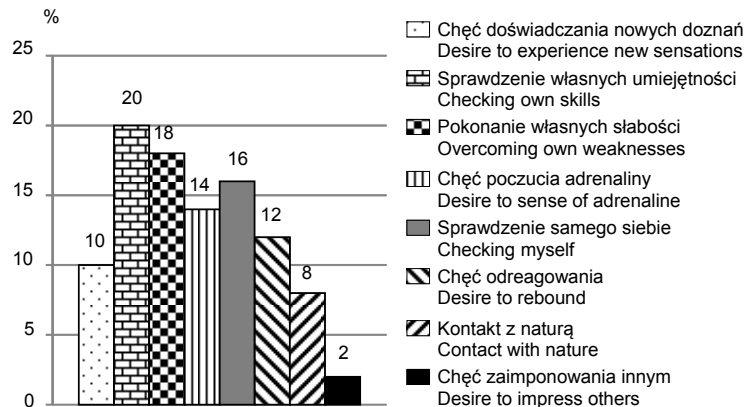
%

25

20

15

10

5

0

10

20

18

14

16

12

8

2

Chęć doświadczania nowych doznań
Desire to experience new sensations

Sprawdzenie własnych umiejętności
Checking own skills

Pokonanie własnych słabości
Overcoming own weaknesses

Chęć poczucia adrenaliny
Desire to sense of adrenaline

Sprawdzenie samego siebie
Checking myself

Chęć odreagowania
Desire to rebound

Kontakt z naturą
Contact with nature

Chęć zaimponowania innym
Desire to impress others